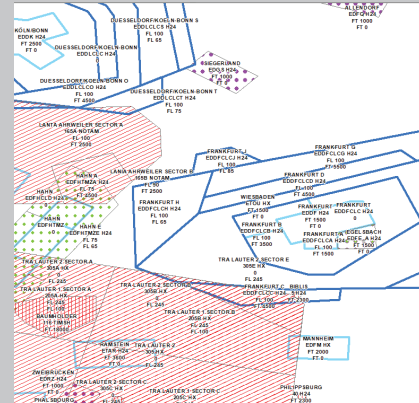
DUESSELDORF/KOELN-BONN S
EDDLCCLS H24
FL 100
FL 65

ALLENDORF
EDFH24
FT 1000
FT 0

KÖLN/BONN
EDDK H24
FT 2500
FT 0

DUESSELDORF/KOELN-BONN
EDDLCCLC H24

SIEGERLAND
EDGS H24
FT 1000
FT 0

DUESSELDORF/KOELN-BONN O
EDDLCCLO H24
FL 100
FT 4500

DUESSELDORF/KOELN-BONN T
EDDLCCLT H24
FL 100
FL 75

LANTA AHRWEILER SECTOR A
165A NOTAM
FL 100
FT 2500

LANTA AHRWEILER SECTOR B
165B NOTAM
FL 80
FT 2500

FRANKFURT L
EDDFCLCJ H24
FL 100
FL 65

FRANKFURT G
EDDFCLCG H24
FL 100
FT 5500

FRANKFURT D
EDDFCLCD H24
FL 100
FT 4500

HAHN
EDFHCLD H24

HAHN C
EDFHTMZA H24
FL 75
FT 4500

FRANKFURT H
EDDFCLCH H24
FL 100
FL 65

WIESBADEN
ETOU HX
FT 0

FRANKFURT
EDDF H24
FL 100
FT 1500

FRANKFURT C
EDDFCLC H24

HAHN
EDFHTMZ

HAHN E
EDFHTMZE H24
FL 75
FT 0

FRANKFURT B
EDDFCLCB H24
FL 100
FT 3500

FRANKFURT A
EDDFCLCA H24
FL 100
FT 1500

EGELSBACH
EDFE H24
FT 1500
FT 0

TRA LAUTER 2 SECTOR A
305A HX

TRA LAUTER 2 SECTOR E
305E HX
0
FL 245

FRANKFURT C
EDDFCLC

TRA LAUTER 1 SECTOR A
304A HX
FL 245

TRA LAUTER 2 SECTOR D
305D HX
FL 245

BIRLIS

BAUMHOLDER
116 TIMSH
FT 0

TRA LAUTER 1 SECTOR B
304B HX
FL 245

RAMSTEIN
ETAR H24
FT 2000

TRA LAUTER 2
305 HX

MANNHEIM
EDFM H24
FT 2000
FT 0

ZWEIBRÜCKEN
EDRZ H24
FT 2000

TRA LAUTER 2 SECTOR C
305C HX

TRA LAUTER 1 SECTOR C
304C HX

PHILIPPSBURG
40 H24
FT 2000

PHALSBOURG